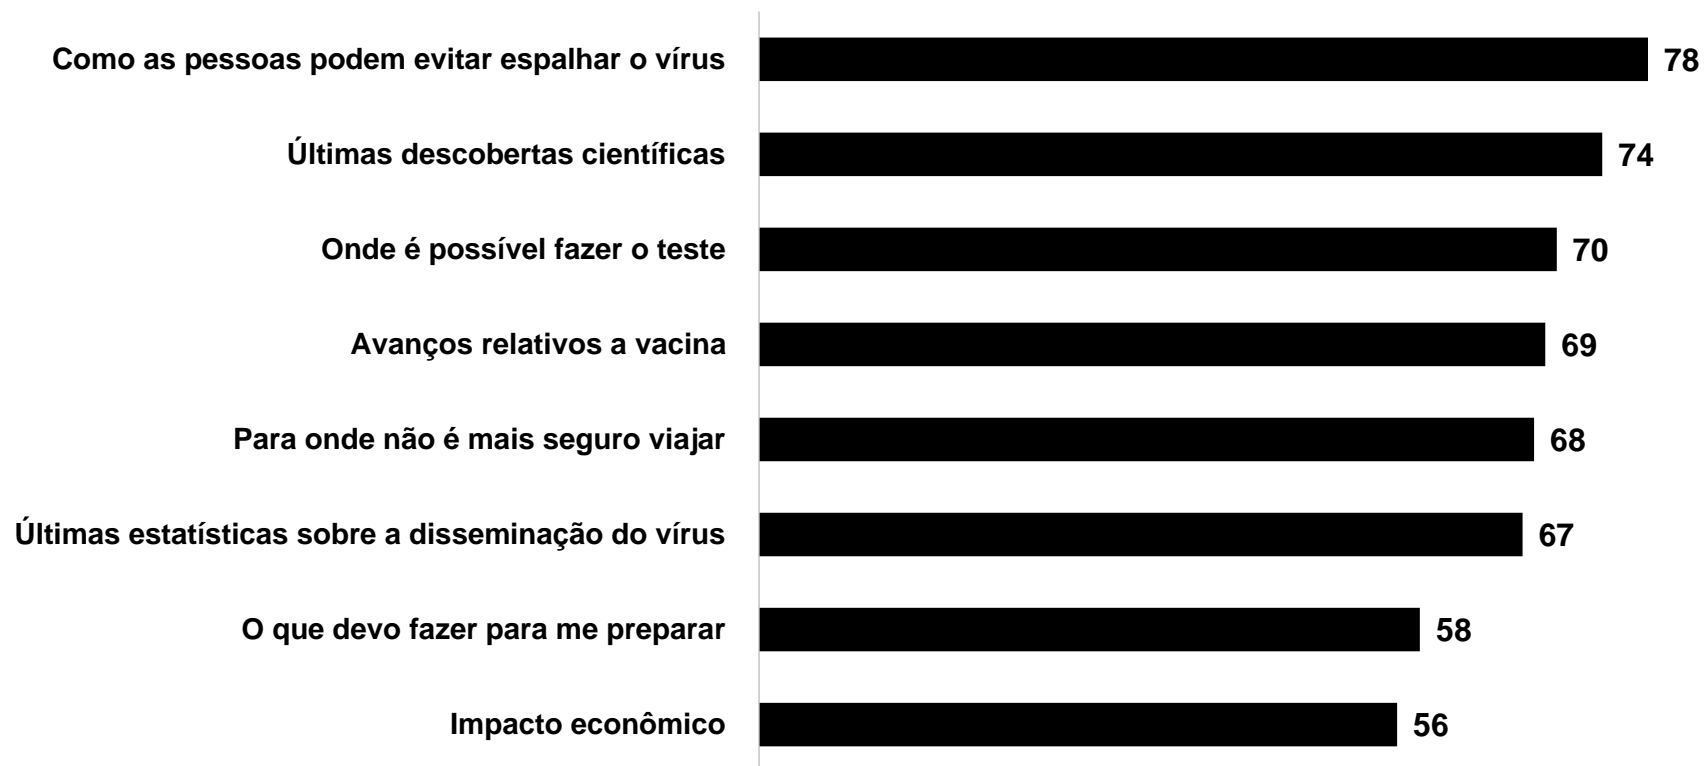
| | |
|---|---|
| Como as pessoas podem evitar espalhar o vírus | 78 |
| Últimas descobertas científicas | 74 |
| Onde é possível fazer o teste | 70 |
| Avanços relativos a vacina | 69 |
| Para onde não é mais seguro viajar | 68 |
| Últimas estatísticas sobre a disseminação do vírus | 67 |
| O que devo fazer para me preparar | 58 |
| Impacto econômico | 56 |